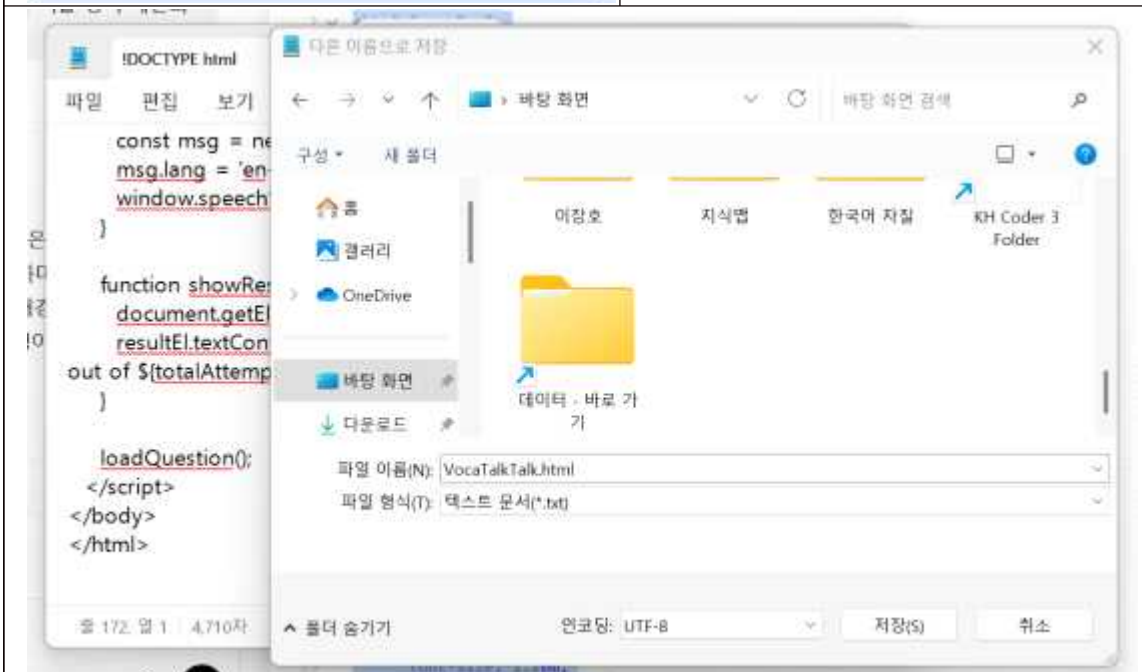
!DOCTYPE html
파일 편집 보기
const msg = ne
msg.lang = 'en-
window.speech
}

function showRe
document.getEl
resultEl.textCon
out of ${totalAttemp
}

loadQuestion();
</script>
</body>
</html>

줄 172, 열 1 4,710자

은
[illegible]
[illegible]
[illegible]

다른 이름으로 저장
← → ⌄ ↑ › 바탕 화면 ⌄ C 바탕 화면 검색
구성 ▾ 새 폴더
홈
갤러리
OneDrive
바탕 화면
다운로드
이강호
지식맵
한국어 자질
KH Coder 3 Folder
데이터 - 바로 가기
파일 이름(N): VocaTalkTalk.html
파일 형식(T): 텍스트 문서(*.txt)
^ 폴더 숨기기
인코딩: UTF-8
저장(S)
취소